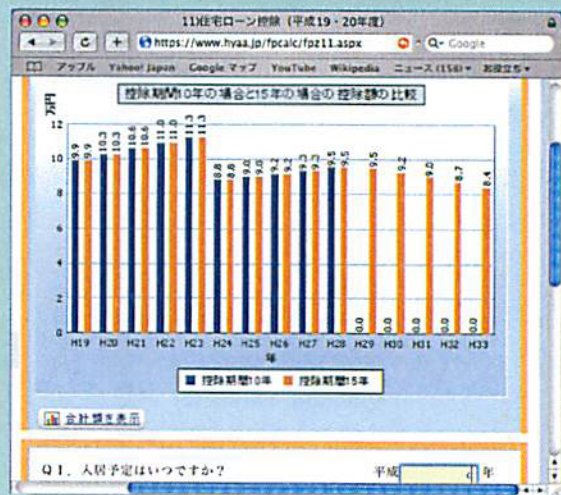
11住宅ローン控除（平成19・20年度）

https://www.hyaa.jp/fpcalc/fpz11.aspx

Q▾ Google

アップル Yahoo! Japan Google マップ YouTube Wikipedia ニュース (156)▾ お役立ち▾

控除期間10年の場合と15年の場合の控除額の比較

万円

| | 控除期間10年 | 控除期間15年 |
|---|---|---|
| H19 | 9.9 | 9.9 |
| H20 | 10.3 | 10.3 |
| H21 | 10.6 | 10.6 |
| H22 | 11.0 | 11.0 |
| H23 | 11.3 | 11.3 |
| H24 | 8.8 | 8.8 |
| H25 | 9.0 | 9.0 |
| H26 | 9.2 | 9.2 |
| H27 | 9.3 | 9.3 |
| H28 | 9.5 | 9.5 |
| H29 | 0.0 | 9.5 |
| H30 | 0.0 | 9.2 |
| H31 | 0.0 | 9.0 |
| H32 | 0.0 | 8.7 |
| H33 | 0.0 | 8.4 |

12
10
8
6
4
2
0

年

控除期間10年 控除期間15年

合計額を表示

Q１．入居予定はいつですか？ 平成 年